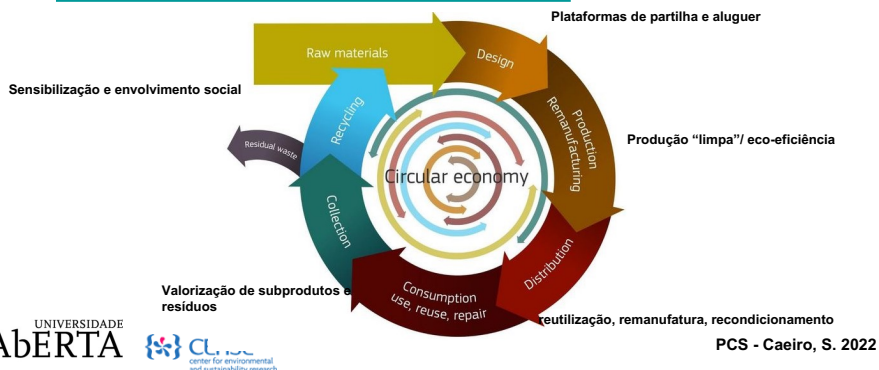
Plataformas de partilha e aluguer

Raw materials

Design

Production
Remanufacturing

Sensibilização e envolvimento social

Recycling

Residual waste

Produção "limpa"/ eco-eficiência

Circular economy

Collection

Distribution

Consumption
use, reuse, repair

Valorização de subprodutos e resíduos

reutilização, remanufatura, recondicionamento

UNIVERSIDADE
ABERTA

CENSE
center for environmental and sustainability research

PCS - Caeiro, S. 2022